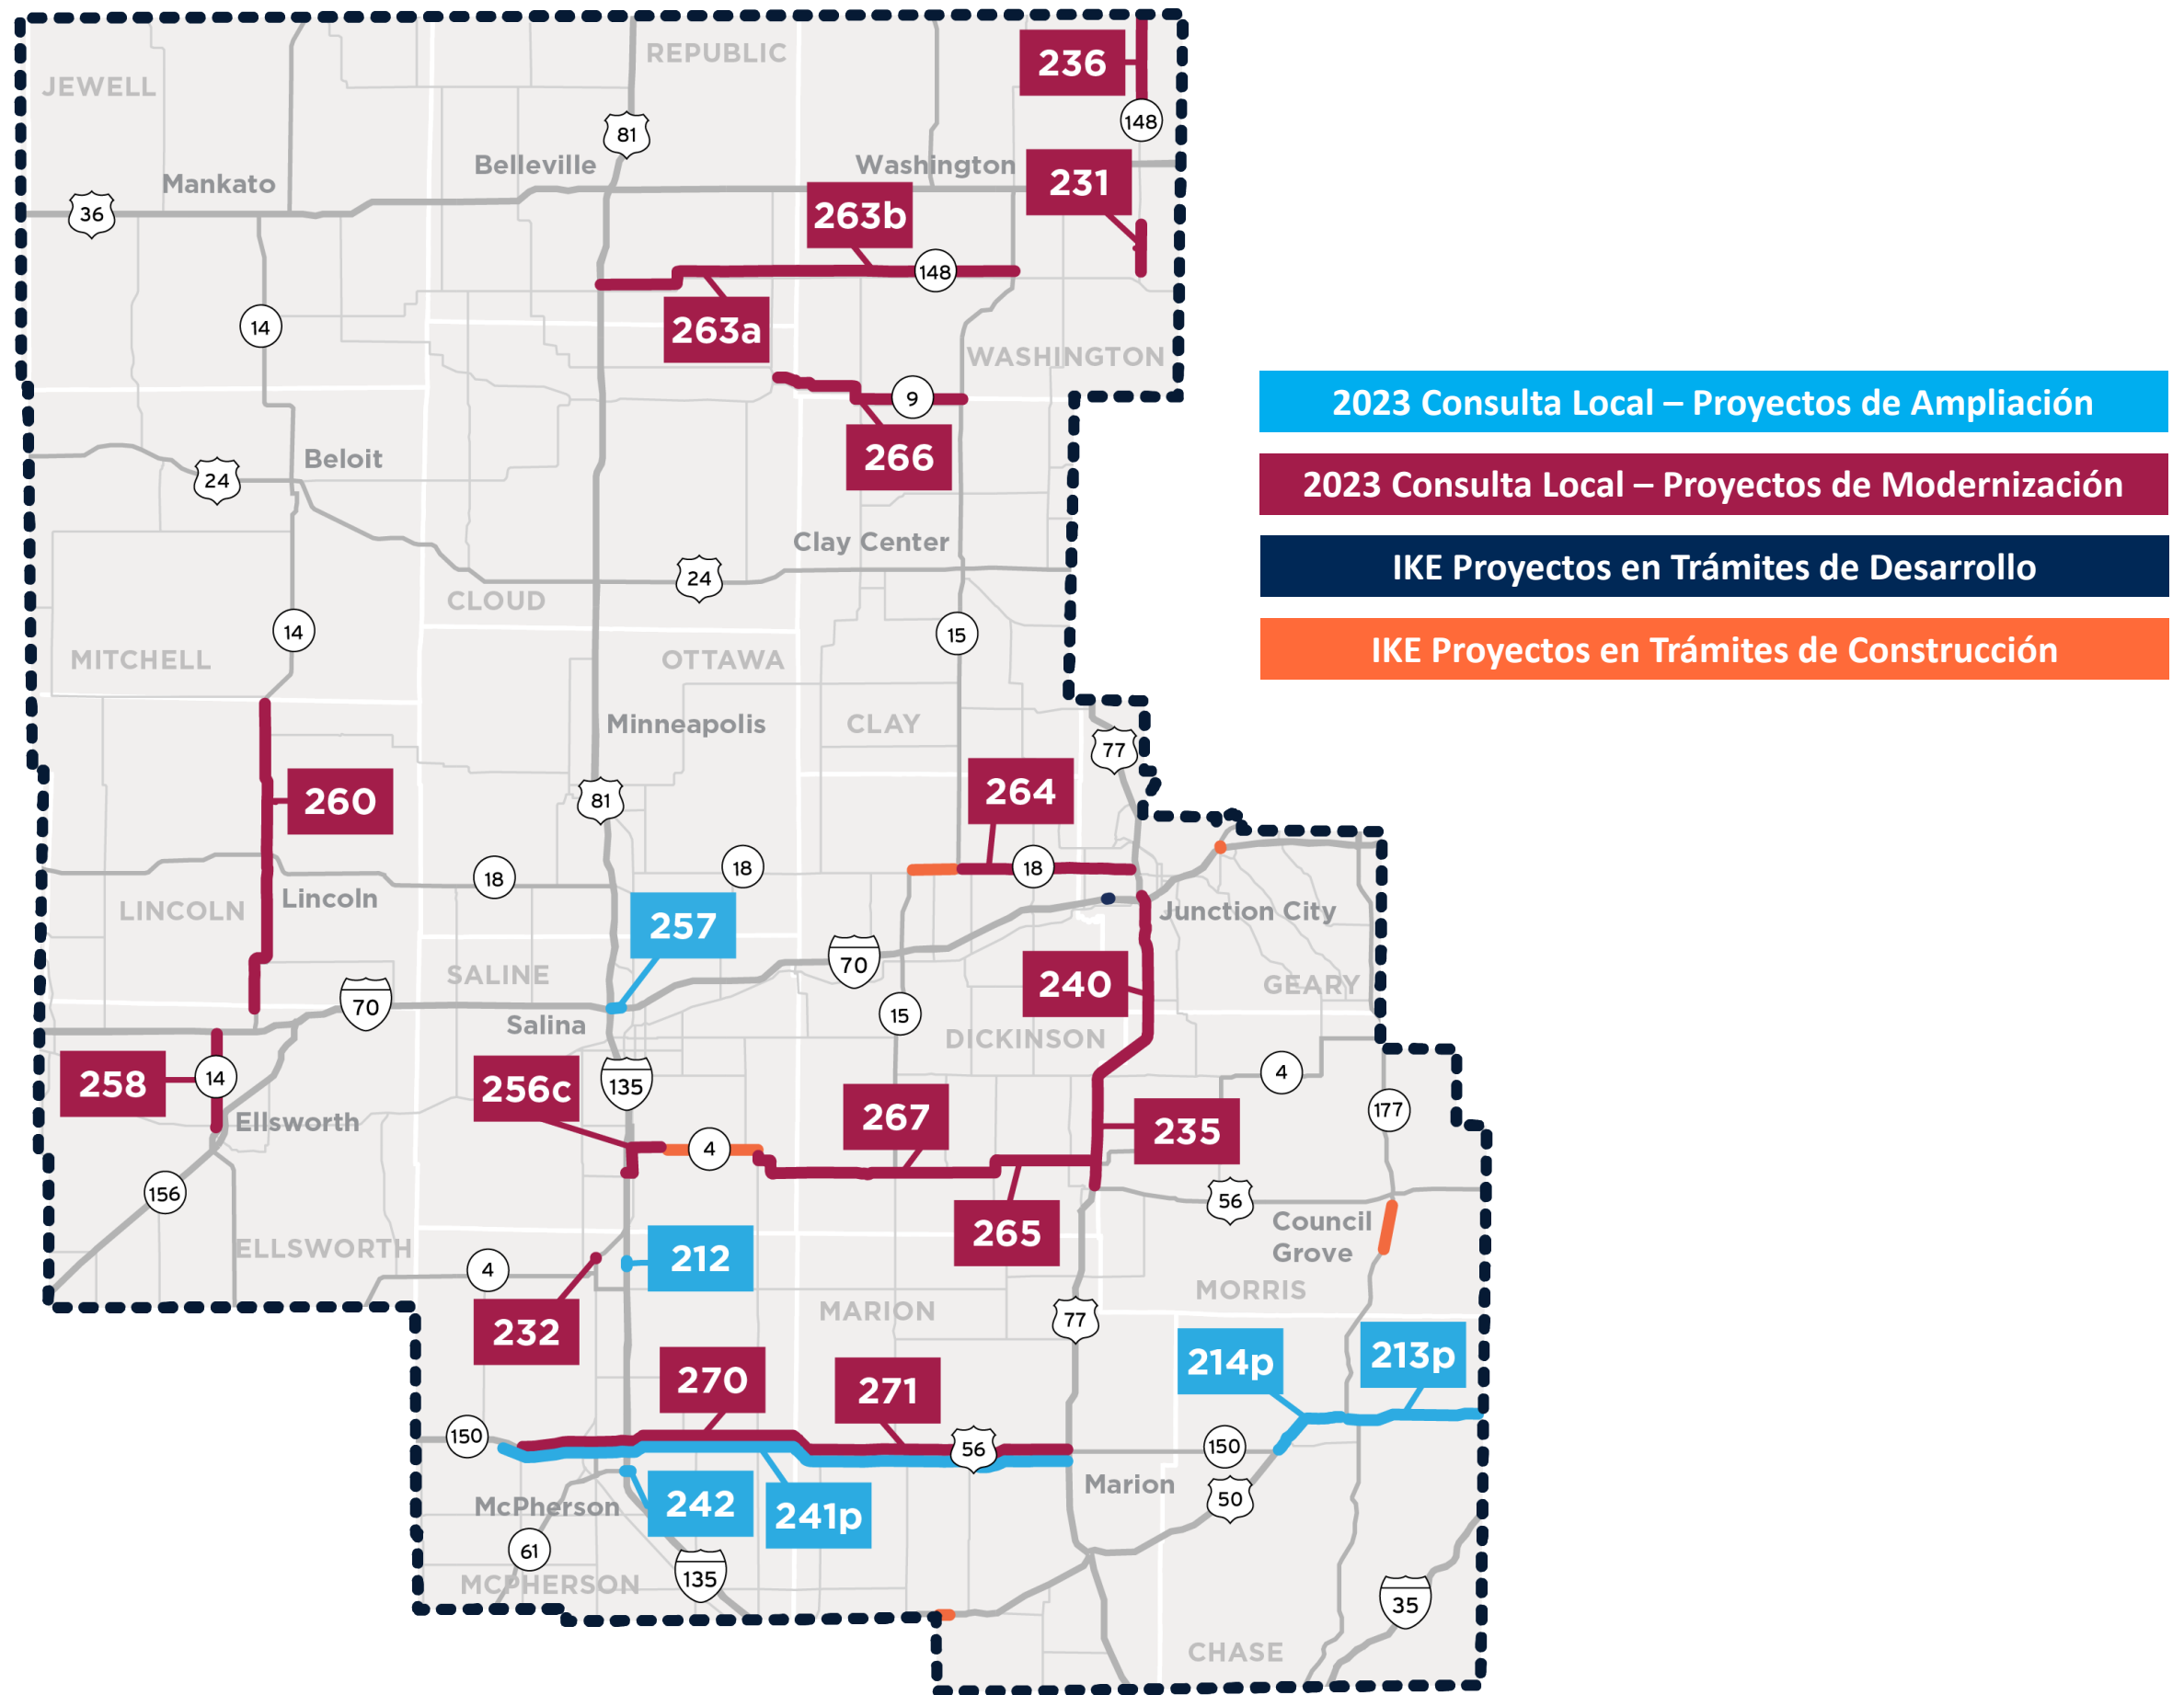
2023 Consulta Local – Proyectos de Ampliación
2023 Consulta Local – Proyectos de Modernización
IKE Proyectos en Trámites de Desarrollo
IKE Proyectos en Trámites de Construcción

JEWELL
REPUBLIC
236
148
81
Belleville
Washington
231
Mankato
36
263b
148
263a
14
WASHINGTON
9
266
Beloit
24
Clay Center
24
CLOUD
15
14
MITCHELL
OTTAWA
Minneapolis
CLAY
77
264
260
81
18
18
18
LINCOLN
Lincoln
257
Junction City
SALINE
70
240
GEARY
70
15
Salina
DICKINSON
258
14
256c
135
4
267
177
235
Ellsworth
4
56
156
Council Grove
265
212
ELLSWORTH
4
MARION
MORRIS
232
77
214p
213p
270
271
150
56
150
McPherson
242
241p
Marion
50
61
135
MCPHERSON
35
CHASE